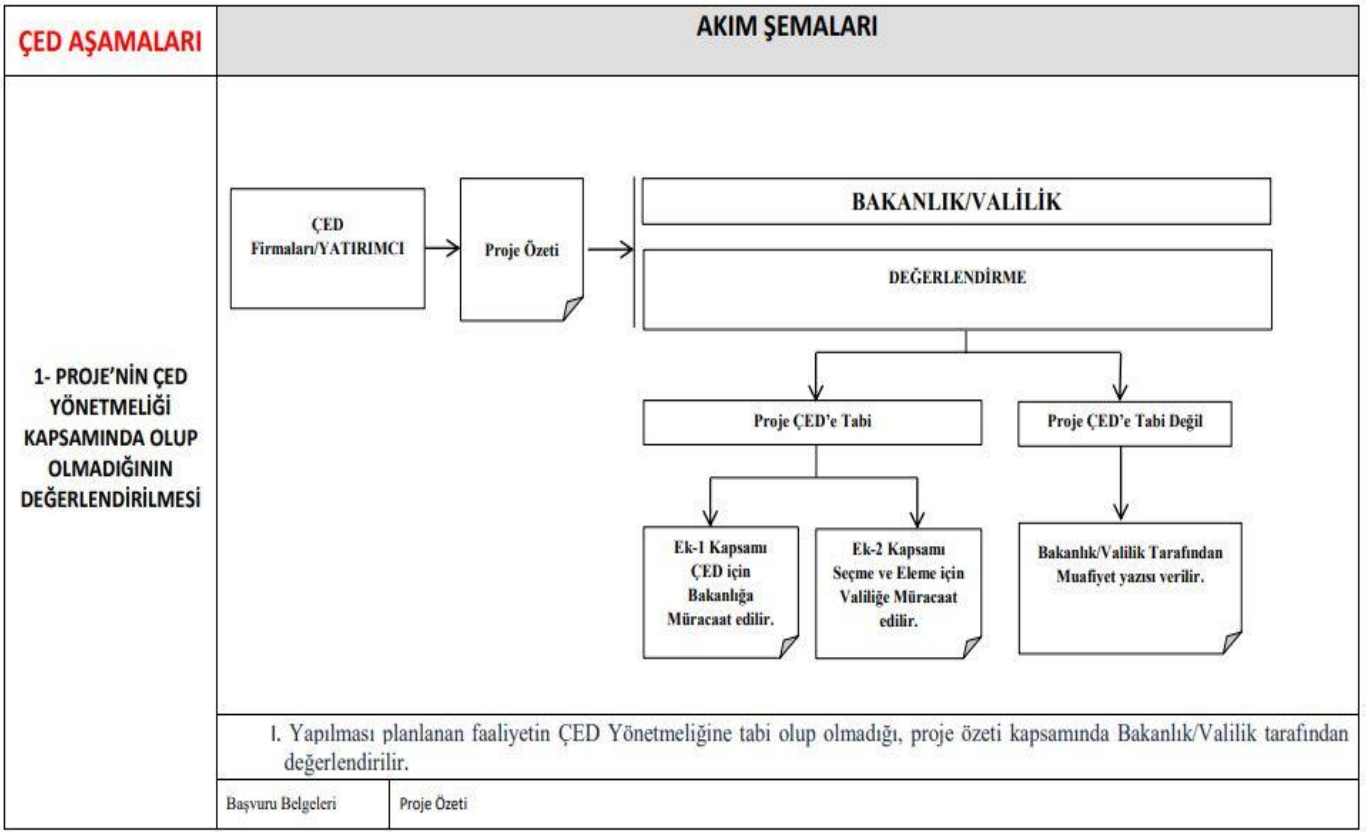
ÇED AŞAMALARI

AKIM ŞEMALARI

1- PROJE'NİN ÇED YÖNETMELİĞİ KAPSAMINDA OLUP OLMADIĞININ DEĞERLENDİRİLMESİ

ÇED Firmaları/YATIRIMCI

Proje Özeti

BAKANLIK/VALİLİK

DEĞERLENDİRME

Proje ÇED'e Tabi

Proje ÇED'e Tabi Değil

Ek-1 Kapsamı ÇED için Bakanlığa Müracaat edilir.

Ek-2 Kapsamı Seçme ve Eleme için Valiliğe Müracaat edilir.

Bakanlık/Valilik Tarafından Muafiyet yazısı verilir.

I. Yapılması planlanan faaliyetin ÇED Yönetmeliğine tabi olup olmadığı, proje özeti kapsamında Bakanlık/Valilik tarafından değerlendirilir.

| Başvuru Belgeleri | Proje Özeti |